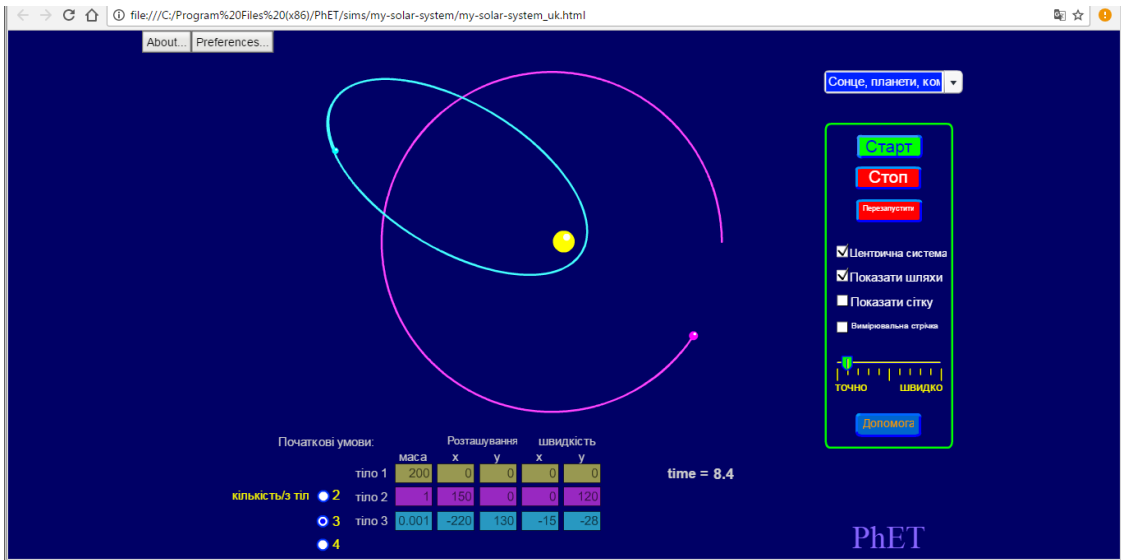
file:///C:/Program%20Files%20(x86)/PhET/sims/my-solar-system/my-solar-system_uk.html

About... Preferences...

Сонце, планети, ком

Старт
Стоп
Перезапустити

Центрична система
Показати шляхи
Показати сітку
Вимірювальна стрічка

точно швидко

Допомога

Початкові умови:

| | маса | Розташування x | y | швидкість x | y |
|---|---|---|---|---|---|
| тіло 1 | 200 | 0 | 0 | 0 | 0 |
| тіло 2 | 1 | 150 | 0 | 0 | 120 |
| тіло 3 | 0.001 | -220 | 130 | -15 | -28 |

кількість/з тіл 2 3 4

time = 8.4

PhET